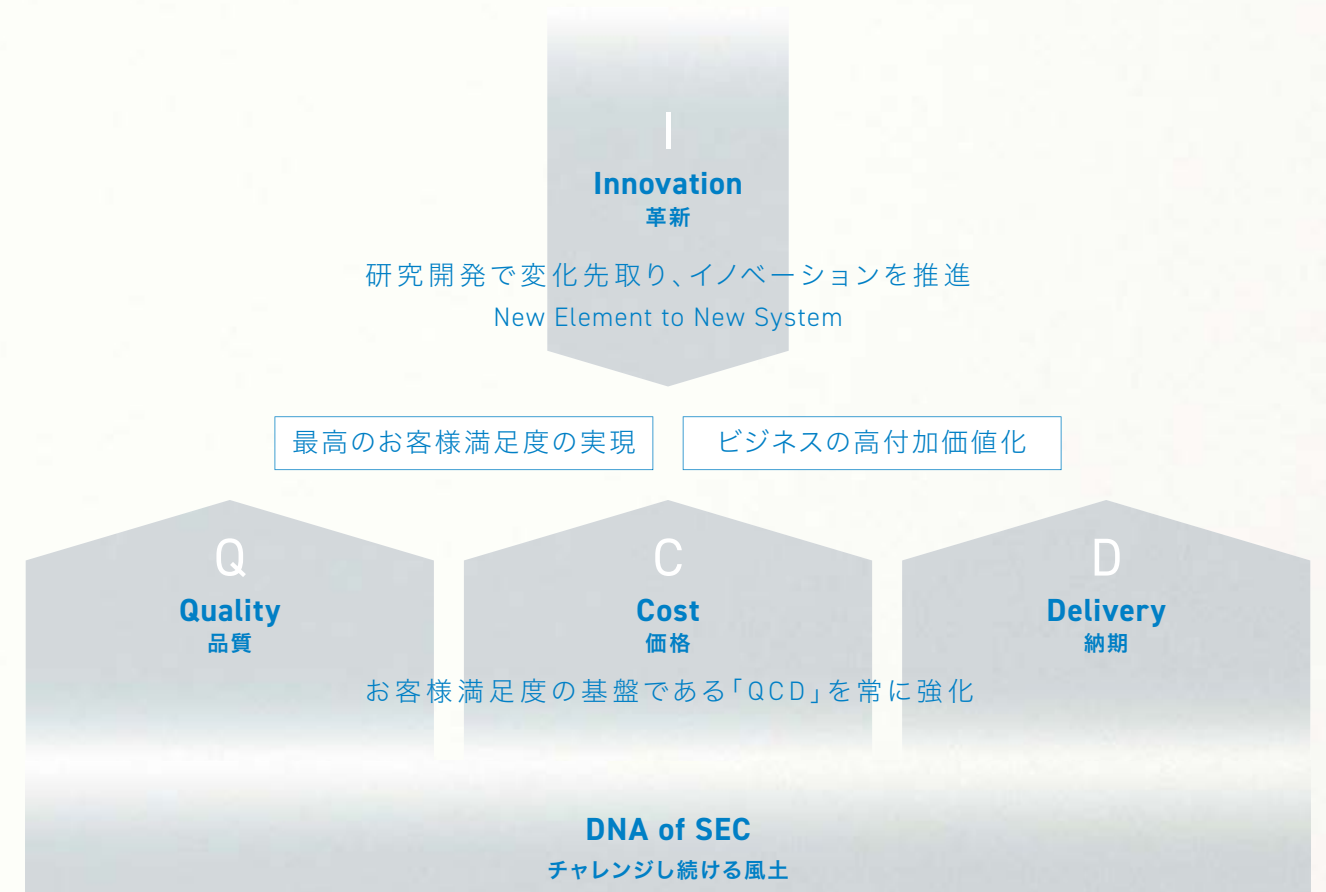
I
Innovation
革新

研究開発で変化先取り、イノベーションを推進
New Element to New System

最高のお客様満足度の実現

ビジネスの高付加価値化

Q
Quality
品質

C
Cost
価格

D
Delivery
納期

お客様満足度の基盤である「QCD」を常に強化

DNA of SEC
チャレンジし続ける風土